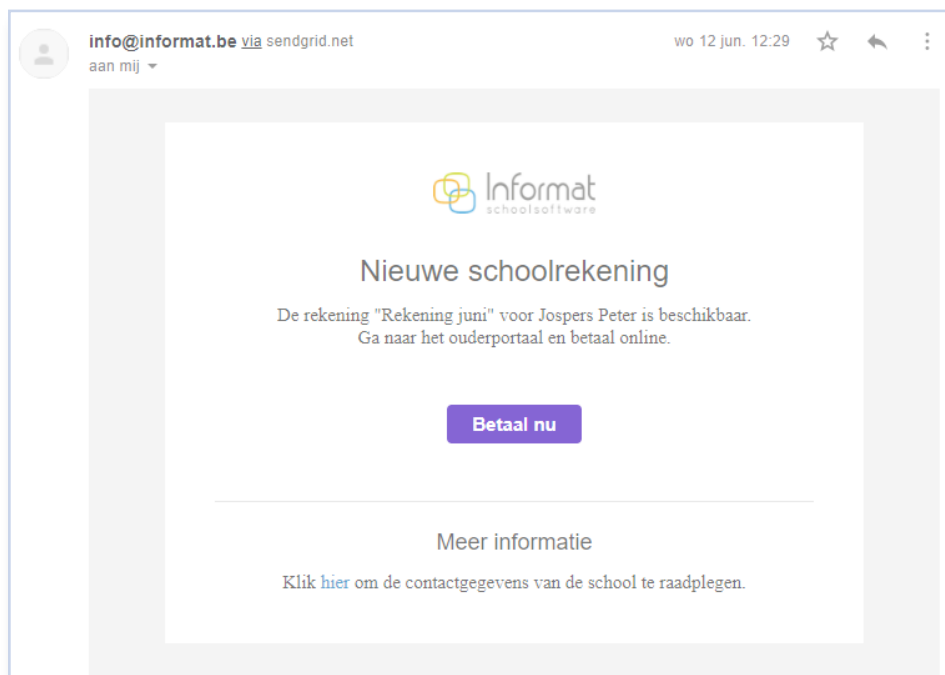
info@informat.be via sendgrid.net
aan mij

wo 12 jun. 12:29

Informat
schoolsoftware

Nieuwe schoolrekening

De rekening "Rekening juni" voor Jospers Peter is beschikbaar.
Ga naar het ouderportaal en betaal online.

Betaal nu

Meer informatie

Klik hier om de contactgegevens van de school te raadplegen.